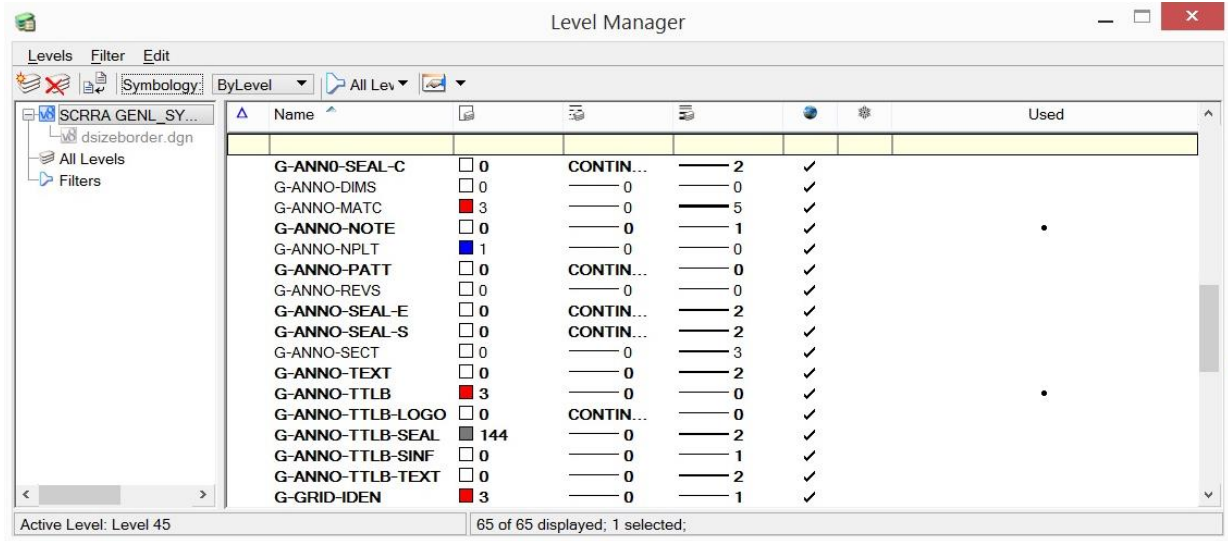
Level Manager

Levels Filter Edit

Symbology: ByLevel All Lev

SCRRA GENL_SY...
dsizeborder.dgn
All Levels
Filters

| Δ | Name | | | | | | Used |
|---|---|---|---|---|---|---|---|
| | | | | | | | |
| | G-ANN0-SEAL-C | 0 | CONTIN... | 2 | ✓ | | |
| | G-ANNO-DIMS | 0 | 0 | 0 | ✓ | | |
| | G-ANNO-MATC | 3 | 0 | 5 | ✓ | | |
| | G-ANNO-NOTE | 0 | 0 | 1 | ✓ | | • |
| | G-ANNO-NPLT | 1 | 0 | 0 | ✓ | | |
| | G-ANNO-PATT | 0 | CONTIN... | 0 | ✓ | | |
| | G-ANNO-REVS | 0 | 0 | 0 | ✓ | | |
| | G-ANNO-SEAL-E | 0 | CONTIN... | 2 | ✓ | | |
| | G-ANNO-SEAL-S | 0 | CONTIN... | 2 | ✓ | | |
| | G-ANNO-SECT | 0 | 0 | 3 | ✓ | | |
| | G-ANNO-TEXT | 0 | 0 | 2 | ✓ | | |
| | G-ANNO-TTLB | 3 | 0 | 0 | ✓ | | • |
| | G-ANNO-TTLB-LOGO | 0 | CONTIN... | 0 | ✓ | | |
| | G-ANNO-TTLB-SEAL | 144 | 0 | 2 | ✓ | | |
| | G-ANNO-TTLB-SINF | 0 | 0 | 1 | ✓ | | |
| | G-ANNO-TTLB-TEXT | 0 | 0 | 2 | ✓ | | |
| | G-GRID-IDEN | 3 | 0 | 1 | ✓ | | |

Active Level: Level 45
65 of 65 displayed; 1 selected;